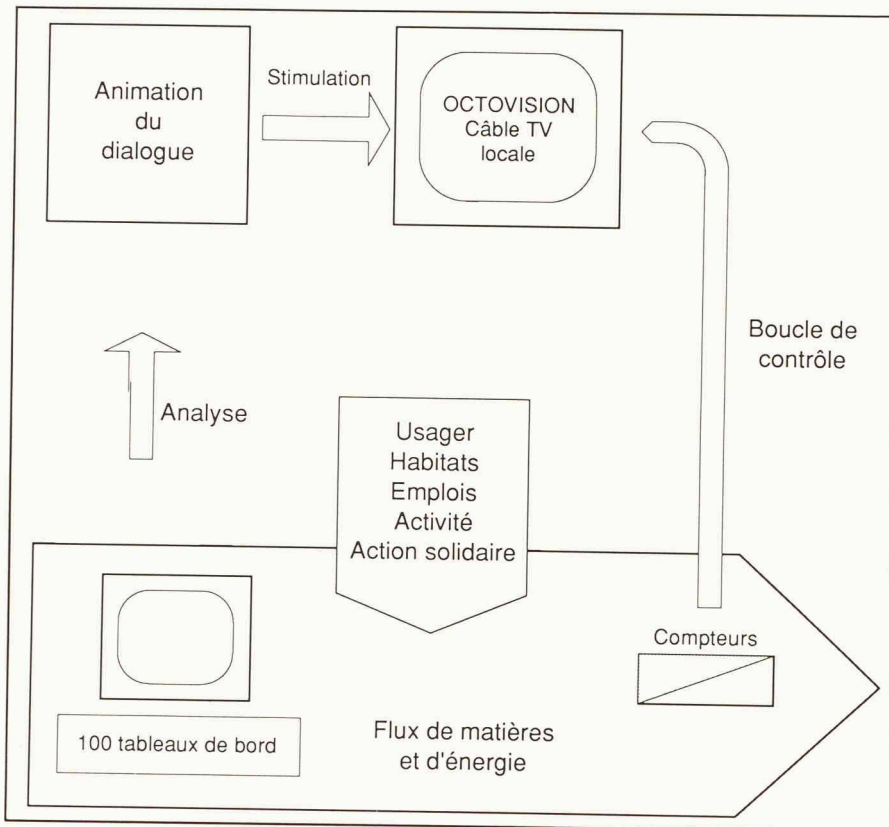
Animation du dialogue

Stimulation

OCTOVISION
Câble TV locale

Boucle de contrôle

Analyse

Usager
Habitats
Emplois
Activité
Action solidaire

Compteurs

100 tableaux de bord

Flux de matières et d'énergie